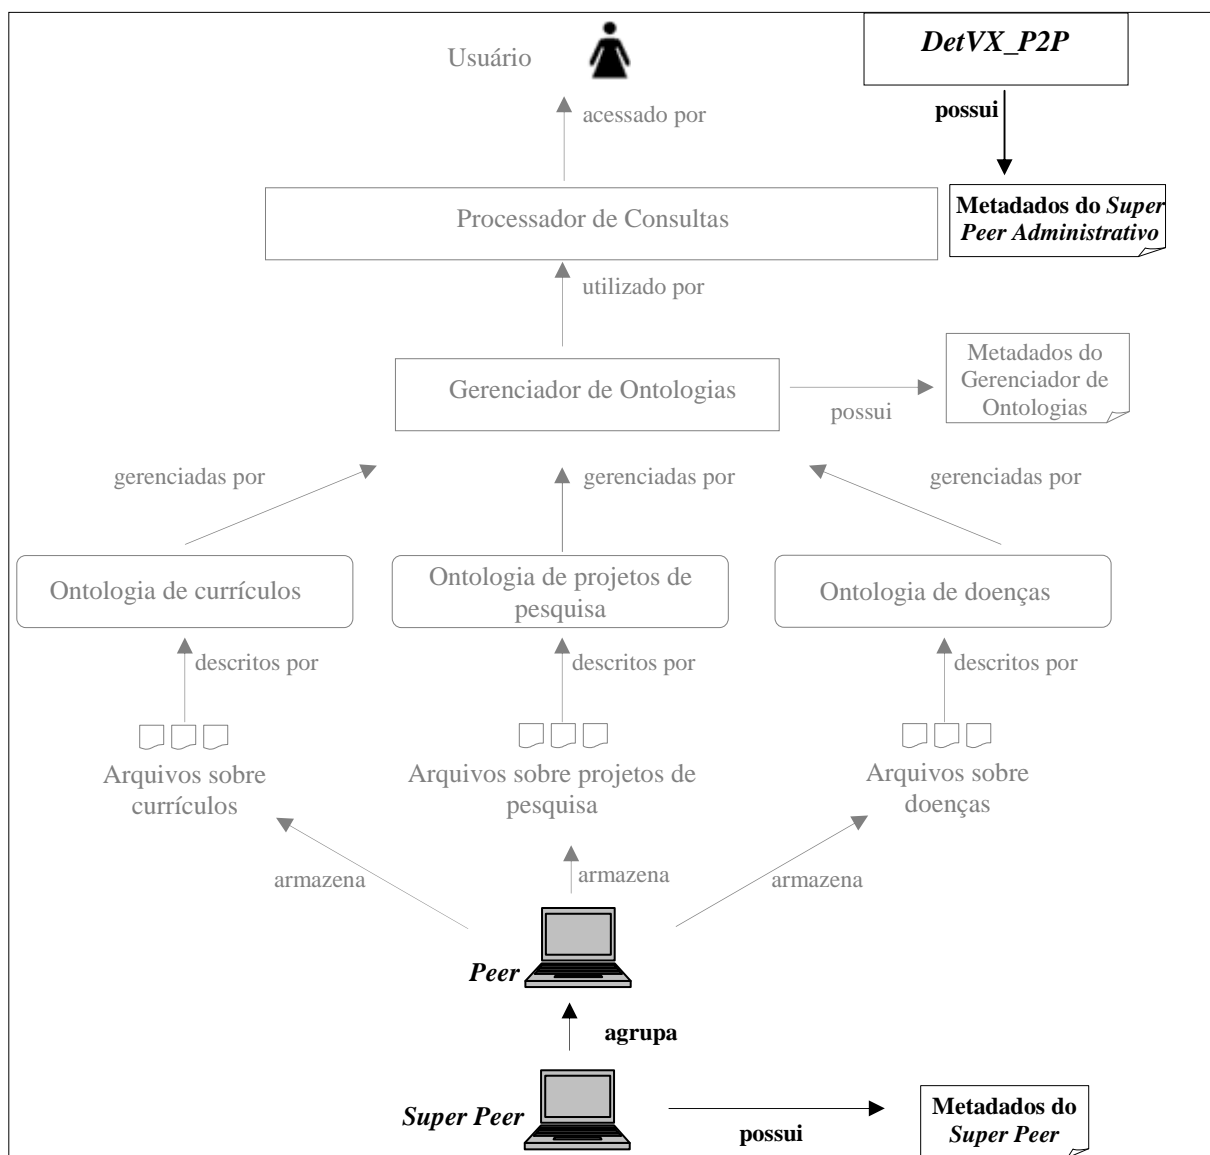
Usuário

DetVX_P2P

acessado por

possui

Metadados do Super Peer Administrativo

Processador de Consultas

utilizado por

Gerenciador de Ontologias

possui

Metadados do Gerenciador de Ontologias

gerenciadas por

gerenciadas por

gerenciadas por

Ontologia de currículos

Ontologia de projetos de pesquisa

Ontologia de doenças

descritos por

descritos por

descritos por

Arquivos sobre currículos

Arquivos sobre projetos de pesquisa

Arquivos sobre doenças

armazena

armazena

armazena

Peer

agrupa

Super Peer

possui

Metadados do Super Peer